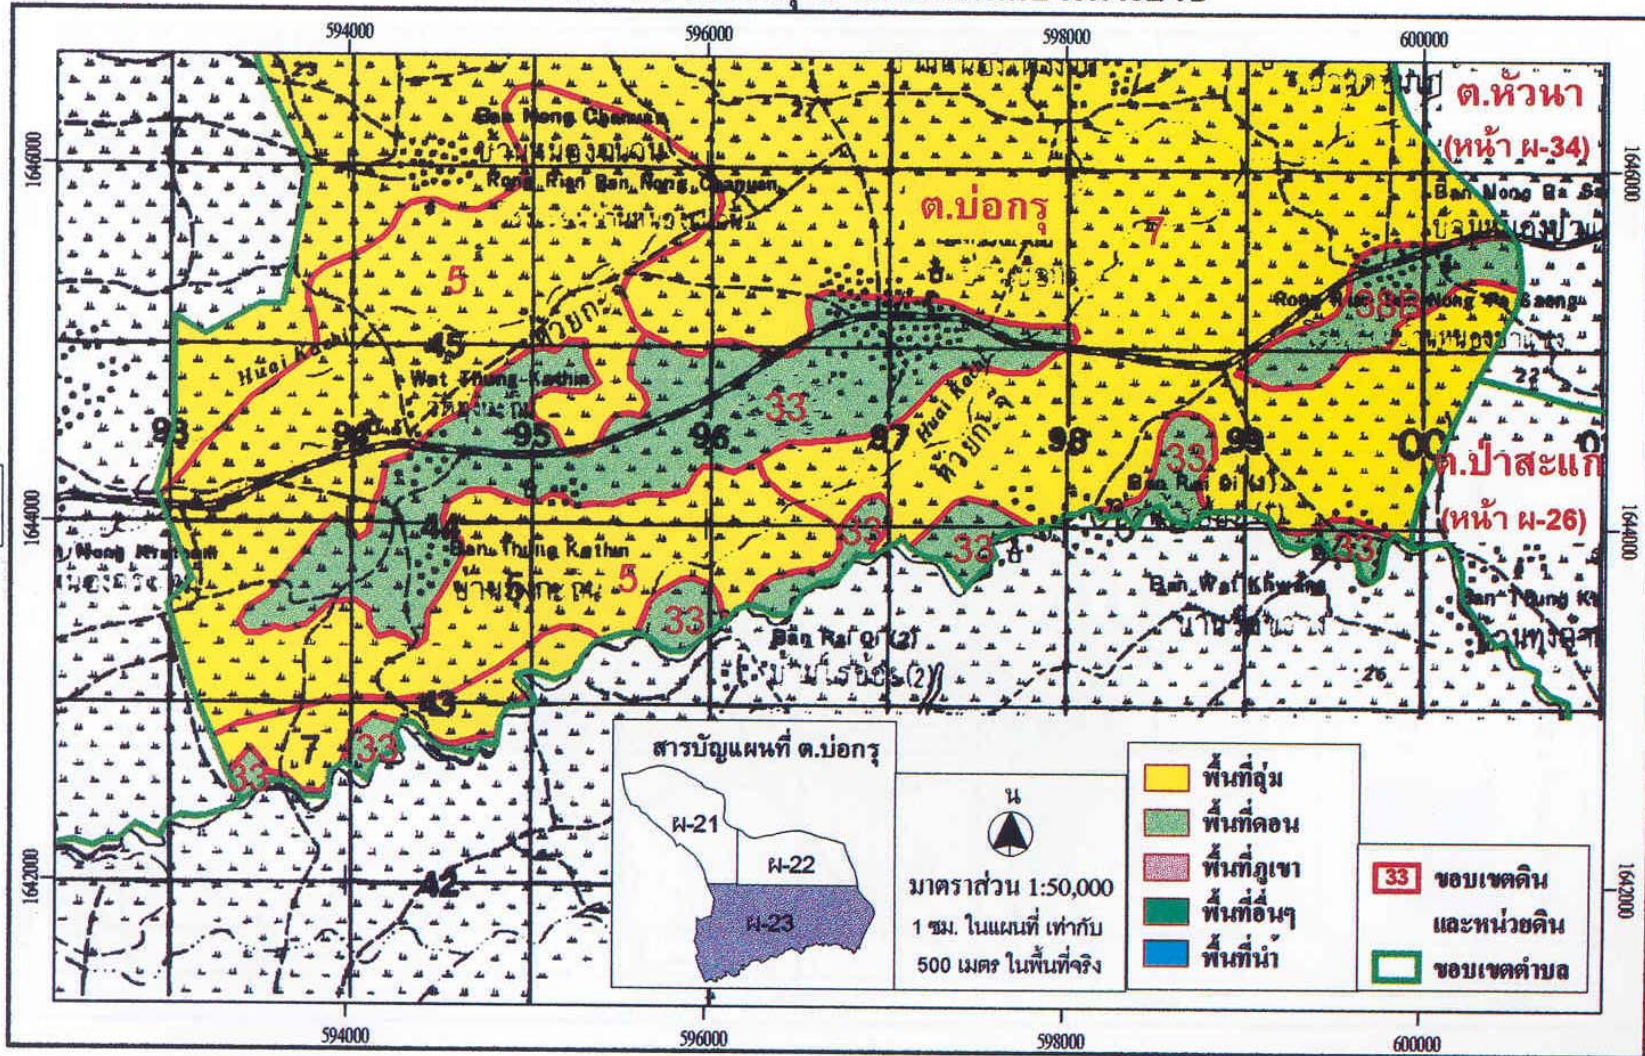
594000
596000
598000
600000

1646000
1644000
1642000

ต.หัวนา
(หน้า ผ-34)

ต.บ่อกรุ

ต.ป่าสะแก
(หน้า ผ-26)

Ban Nong Chanuan
Rong Rian Ban Nong Chanuan
Ban Nong Sa Saeng
Wat Thung Kathin
Ban Thung Kathin
Huai Kachi
Huai Kachi
ห้วยกะ
ห้วยกะจิ
Ban Rai Oi (1)
Ban Rai Oi (2)
Ban Wat Khwang
Ban Thung Kh
Nong Kratum

5
5
5
7
7
33
33
33
33
33
33
33
33
38B
45
44
43
42
93
94
95
96
97
98
99
00
01
37
22
26

สารบัญแผนที่ ต.บ่อกรุ
ผ-21
ผ-22
ผ-23

น
มาตราส่วน 1:50,000
1 ซม. ในแผนที่ เท่ากับ 500 เมตร ในพื้นที่จริง

พื้นที่ลุ่ม
พื้นที่ดอน
พื้นที่ภูเขา
พื้นที่อื่นๆ
พื้นที่น้ำ

33 ขอบเขตดิน และหน่วยดิน
ขอบเขตตำบล